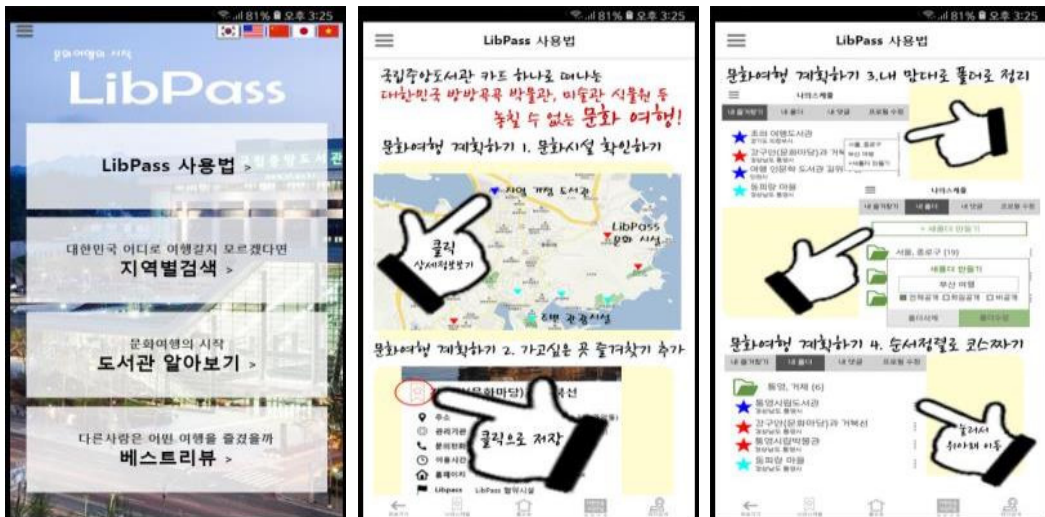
81% 오후 3:25

문화여행의 시작

LibPass

LibPass 사용법 >

대한민국 어디로 여행갈지 모르겠다면

지역별검색 >

문화여행의 시작

도서관 알아보기 >

다른사람은 어떤 여행을 즐겼을까

베스트리뷰 >

81% 오후 3:25

LibPass 사용법

국립중앙도서관 카드 하나로 떠나는 대한민국 방방곡곡 박물관, 미술관 식물원 등 놓칠 수 없는 문화 여행!

문화여행 계획하기 1. 문화시설 확인하기

지역 거점 도서관

LibPass 문화 시설

클릭 상세정보보기

주변 관광시설

문화여행 계획하기 2. 가고싶은 곳 즐겨찾기 추가

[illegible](문화마당)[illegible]선

주소

관리기관

문의전화

이용시간

홈페이지

Libpass LibPass 협약시설

클릭으로 저장

81% 오후 3:25

LibPass 사용법

문화여행 계획하기 3. 내 맘대로 폴더로 정리

나의스케줄

내 즐겨찾기 내 폴더 내 댓글 프로필 수정

초의 여행도서관

강구안(문화마당)과 거북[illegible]

여행 인문학 도서관 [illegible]

동피랑 마을

나의스케줄

내 즐겨찾기 내 폴더 내 댓글 프로필 수정

+ 새폴더 만들기

서울, 종로구 (19)

새폴더 만들기

부산 여행

전체공개 회원공개 비공개

폴더삭제 폴더수정

문화여행 계획하기 4. 순서정렬로 코스짜기

내 즐겨찾기 내 폴더 내 댓글 프로필 수정

통영, 거제 (6)

통영시립도서관

강구안(문화마당)과 거북선

통영시향토역사관

동피랑 마을

눌러서 위아래 이동